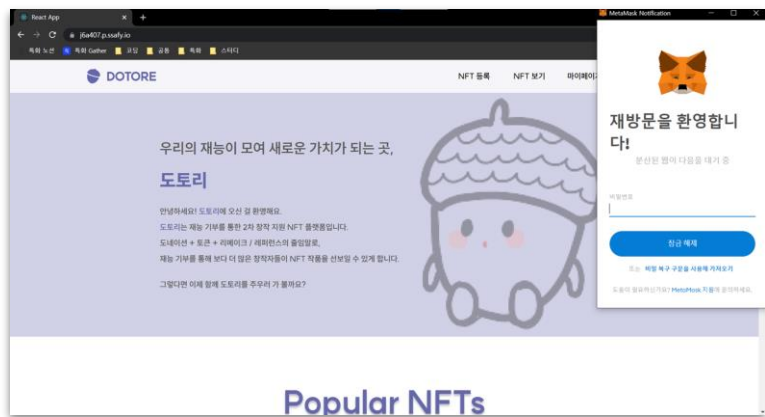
React App
j6a407.p.ssafy.io
특화 노션 특화 Gather 코딩 공통 특화 스터디

DOTORE
NFT 등록 NFT 보기 마이페이

우리의 재능이 모여 새로운 가치가 되는 곳,
도토리

안녕하세요! 도토리에 오신 걸 환영해요.
도토리는 재능 기부를 통한 2차 창작 지원 NFT 플랫폼입니다.
도네이션 + 토큰 + 리메이크 / 레퍼런스의 줄임말로,
재능 기부를 통해 보다 더 많은 창작자들이 NFT 작품을 선보일 수 있게 합니다.

그렇다면 이제 함께 도토리를 주우러 가 볼까요?

Popular NFTs

MetaMask Notification
재방문을 환영합니다!
분산된 웹이 다음을 대기 중
비밀번호
잠금 해제
또는 비밀 복구 구문을 사용해 가져오기
도움이 필요하신가요? MetaMask 지원에 문의하세요.